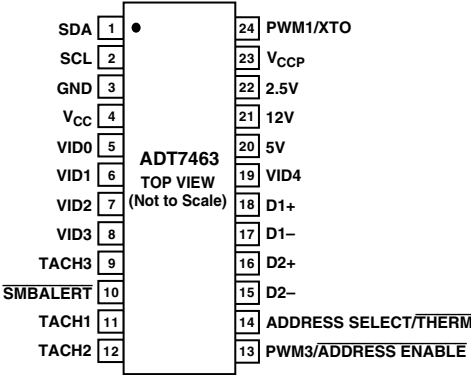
SDA 1
SCL 2
GND 3
$V_{CC}$ 4
VID0 5
VID1 6
VID2 7
VID3 8
TACH3 9
$\overline{\text{SMBALERT}}$ 10
TACH1 11
TACH2 12

ADT7463
TOP VIEW
(Not to Scale)

24 PWM1/XTO
23 $V_{CCP}$
22 2.5V
21 12V
20 5V
19 VID4
18 D1+
17 D1–
16 D2+
15 D2–
14 ADDRESS SELECT/$\overline{\text{THERM}}$
13 PWM3/$\overline{\text{ADDRESS ENABLE}}$